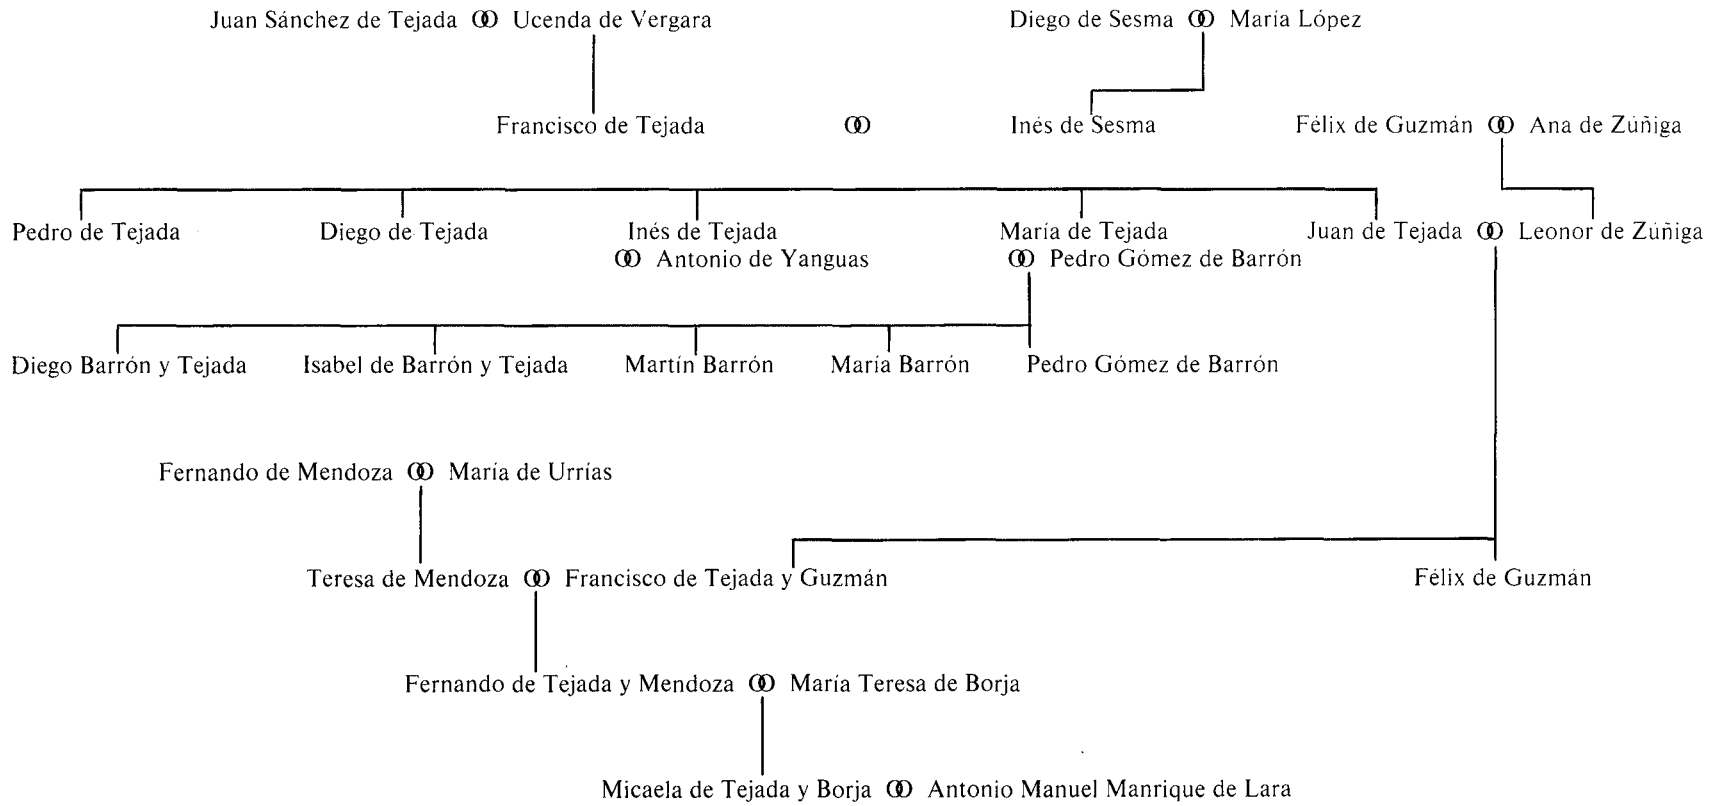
Juan Sánchez de Tejada ⚭ Ucenda de Vergara

Diego de Sesma ⚭ Maria López

Francisco de Tejada ⚭ Inés de Sesma

Félix de Guzmán ⚭ Ana de Zúñiga

Pedro de Tejada

Diego de Tejada

Inés de Tejada ⚭ Antonio de Yanguas

María de Tejada ⚭ Pedro Gómez de Barrón

Juan de Tejada ⚭ Leonor de Zúñiga

Diego Barrón y Tejada

Isabel de Barrón y Tejada

Martín Barrón

María Barrón

Pedro Gómez de Barrón

Fernando de Mendoza ⚭ María de Urrías

Teresa de Mendoza ⚭ Francisco de Tejada y Guzmán

Félix de Guzmán

Fernando de Tejada y Mendoza ⚭ María Teresa de Borja

Micaela de Tejada y Borja ⚭ Antonio Manuel Manrique de Lara